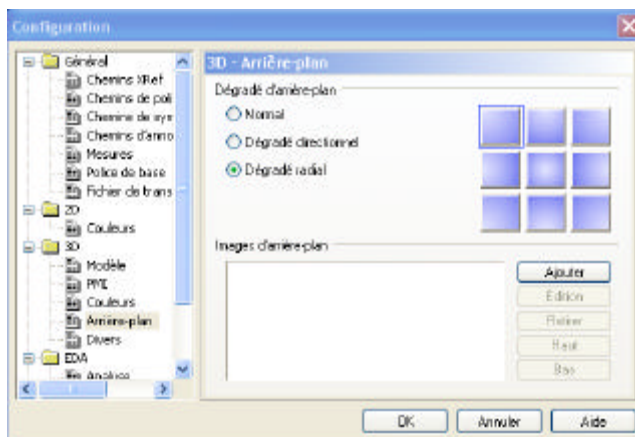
Configuration

Général
Chemins XRef
Chemins de poli
Chemins de sym
Chemins d'anno
Mesures
Police de base
Fichier de trans
2D
Couleurs
3D
Modèle
PMI
Couleurs
Arrière-plan
Divers
EDA
Analyse

3D - Arrière-plan

Dégradé d'arrière-plan
Normal
Dégradé directionnel
Dégradé radial

Images d'arrière-plan
Ajouter
Edition
Retirer
Haut
Bas

OK
Annuler
Aide